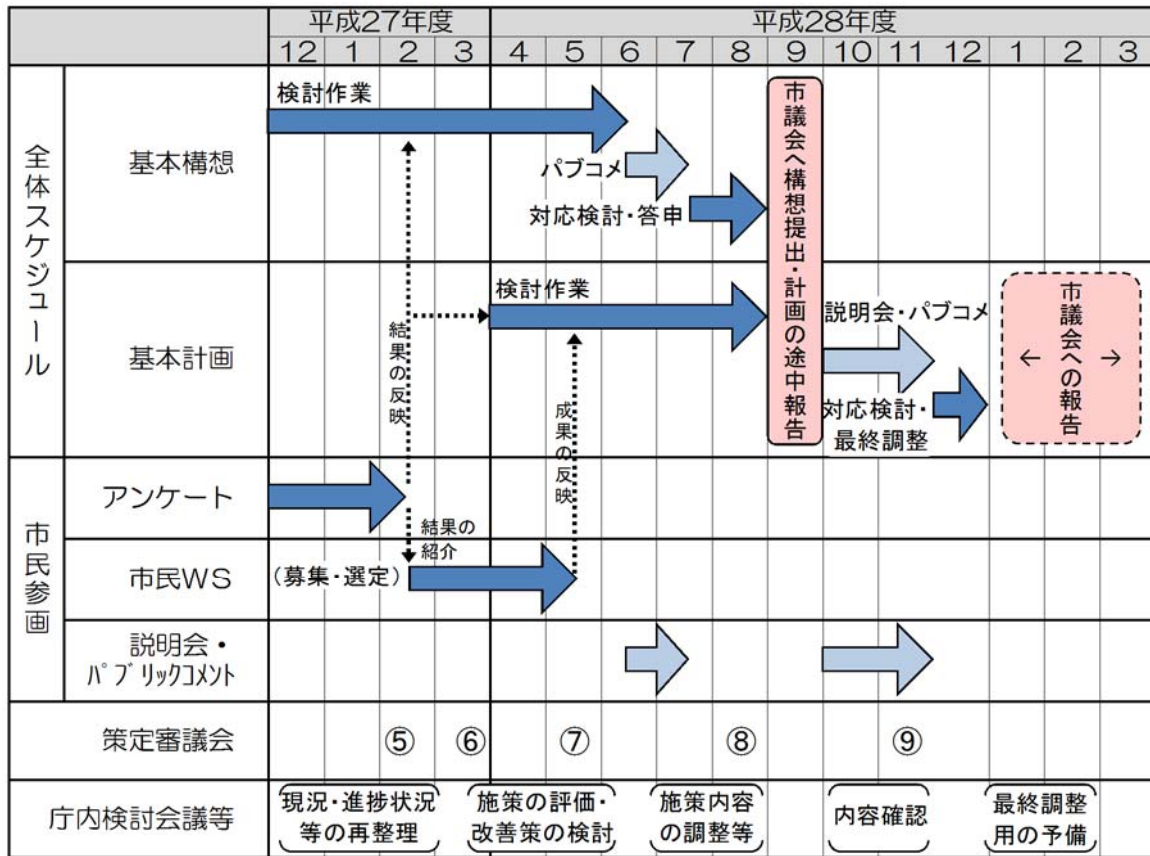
平成27年度 | 平成28年度
12 1 2 3 | 4 5 6 7 8 9 10 11 12 1 2 3

全体スケジュール

基本構想
検討作業
パブコメ
対応検討・答申
結果の反映

市議会へ構想提出・計画の途中報告

基本計画
検討作業
説明会・パブコメ
対応検討・最終調整
成果の反映
市議会への報告
← →

市民参画

アンケート
結果の紹介

市民WS
(募集・選定)

説明会・パブリックコメント

策定審議会
⑤ ⑥ ⑦ ⑧ ⑨

庁内検討会議等
現況・進捗状況等の再整理
施策の評価・改善策の検討
施策内容の調整等
内容確認
最終調整用の予備